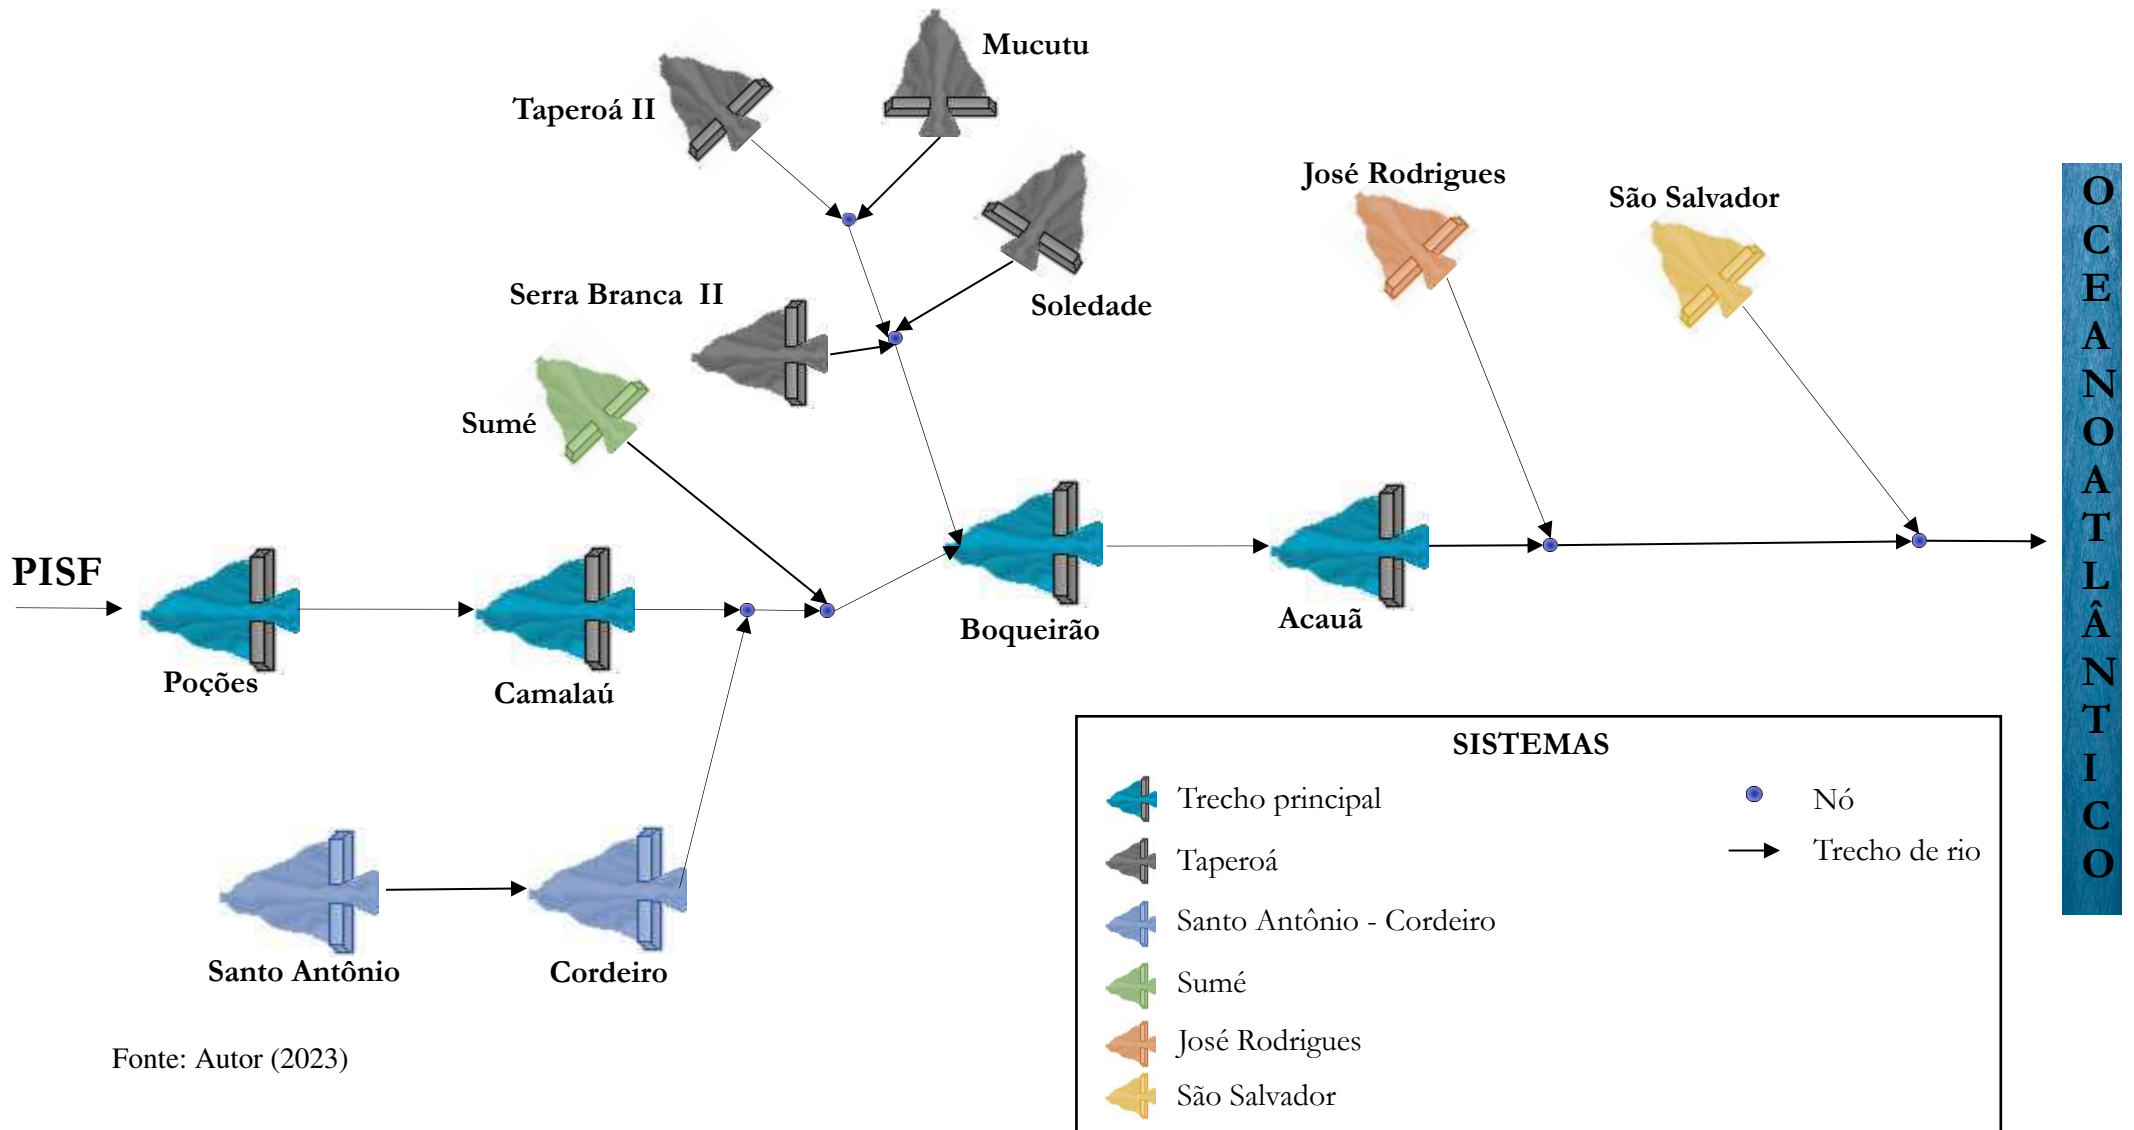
Mucutu

Taperoá II

Soledade

José Rodrigues

São Salvador

Serra Branca II

Sumé

PISF

Poções

Camalaú

Boqueirão

Acauã

OCEANO ATLÂNTICO

Santo Antônio

Cordeiro

SISTEMAS

Trecho principal

Taperoá

Santo Antônio - Cordeiro

Sumé

José Rodrigues

São Salvador

Nó

Trecho de rio

Fonte: Autor (2023)